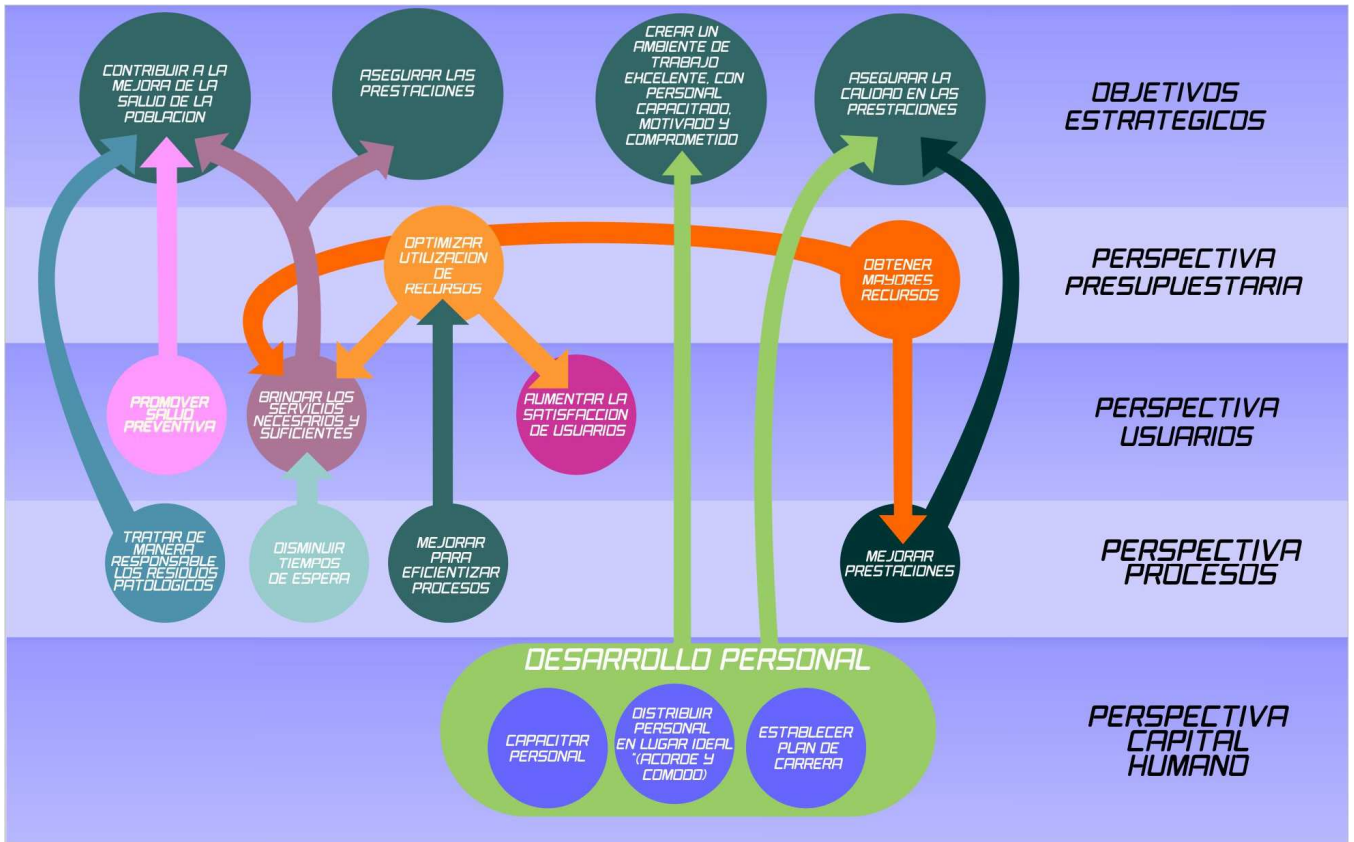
CONTRIBUIR A LA MEJORA DE LA SALUD DE LA POBLACION

ASEGURAR LAS PRESTACIONES

CREAR UN AMBIENTE DE TRABAJO EXCELENTE, CON PERSONAL CAPACITADO, MOTIVADO Y COMPROMETIDO

ASEGURAR LA CAUDAD EN LAS PRESTACIONES

OBJETIVOS ESTRATEGICOS

OPTIMIZAR UTILIZACION DE RECURSOS

OBTENER MAYORES RECURSOS

PERSPECTIVA PRESUPUESTARIA

PROMOVER SALUD PREVENTIVA

BRINDAR LOS SERVICIOS NECESARIOS Y SUFICIENTES

AUMENTAR LA SATISFACCION DE USUARIOS

PERSPECTIVA USUARIOS

TRATAR DE MANERA RESPONSABLE LOS RESIDUOS PATOLOGICOS

DISMINUIR TIEMPOS DE ESPERA

MEJORAR PARA EFICIENTIZAR PROCESOS

MEJORAR PRESTACIONES

PERSPECTIVA PROCESOS

DESARROLLO PERSONAL

CAPACITAR PERSONAL

DISTRIBUIR PERSONAL EN LUGAR IDEAL "(ACORDE Y COMODO)

ESTABLECER PLAN DE CARRERA

PERSPECTIVA CAPITAL HUMANO